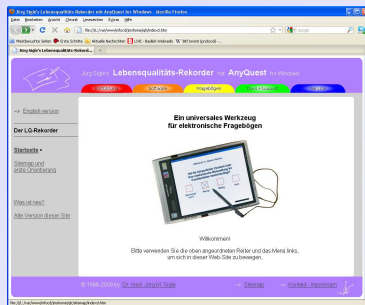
Jörg Sigle's Lebensqualitäts-Rekorder mit AnyQuest für Windows - Mozilla Firefox

Datei Bearbeiten Ansicht Chronik Lesezeichen Extras Hilfe

file:///L:/.../index.htm

Meistbesuchte Seiten Erste Schritte Aktuelle Nachrichten LEO - Deutsch-Wörterbuch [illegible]

Jörg Sigle's Lebensqualitäts-Rekorder...

Jörg Sigle's Lebensqualitäts-Rekorder mit AnyQuest für Windows

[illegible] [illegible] Fragebögen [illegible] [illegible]

→ English version

Der LQ-Rekorder

Startseite •

Sitemap und erste Orientierung

Was ist neu?

Alte Version dieser Site

Ein universales Werkzeug
für elektronische Fragebögen

Willkommen!

Bitte verwenden Sie die oben angeordneten Reiter und das Menü links, um sich in dieser Web-Site zu bewegen.

© 1996-2009 by Dr. med. Jörg M. Sigle

→ Sitemap → Kontakt - Impressum

file:///L:/.../index.htm